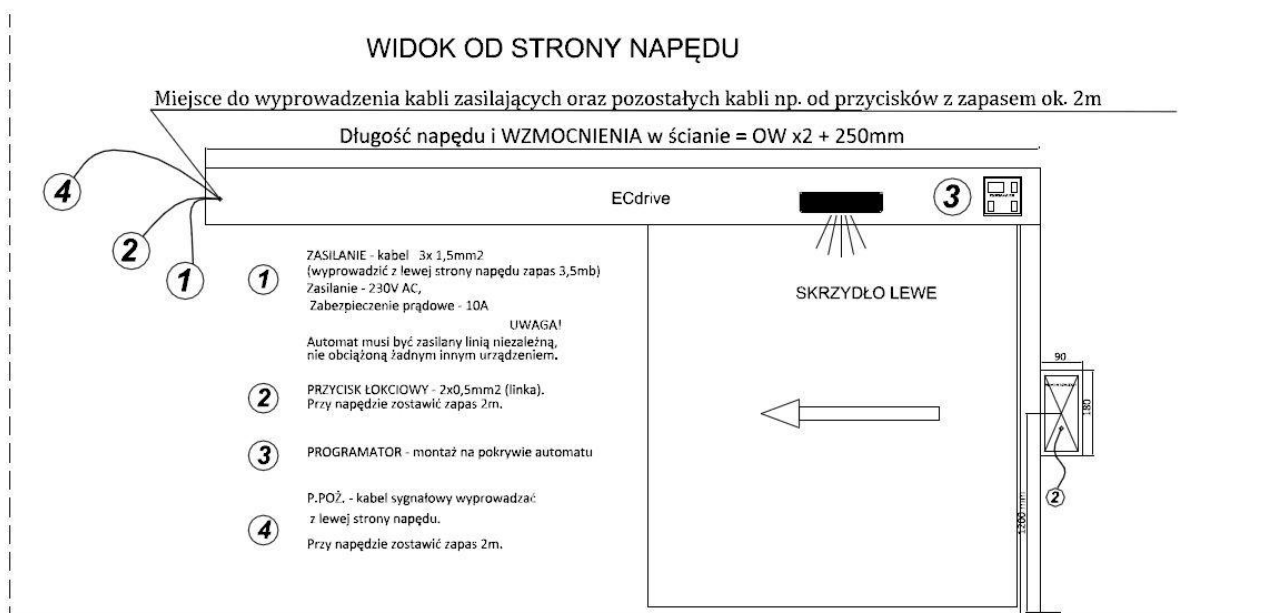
WIDOK OD STRONY NAPĘDU

Miejsce do wyprowadzenia kabli zasilających oraz pozostałych kabli np. od przycisków z zapasem ok. 2m

Długość napędu i WZMOCNIENIA w ścianie = OW x2 + 250mm

4

2

1

ECdrive

3

SKRZYDŁO LEWE

1 ZASILANIE - kabel 3x 1,5mm2 (wyprowadzić z lewej strony napędu zapas 3,5mb) Zasilanie - 230V AC, Zabezpieczenie prądowe - 10A

UWAGA! Automat musi być zasilany linią niezależną, nie obciążoną żadnym innym urządzeniem.

2 PRZYCISK ŁOKCIOWY - 2x0,5mm2 (linka). Przy napędzie zostawić zapas 2m.

3 PROGRAMATOR - montaż na pokrywie automatu

4 P.POŻ. - kabel sygnałowy wyprowadzać z lewej strony napędu.

Przy napędzie zostawić zapas 2m.

90

180

2

1200 mm